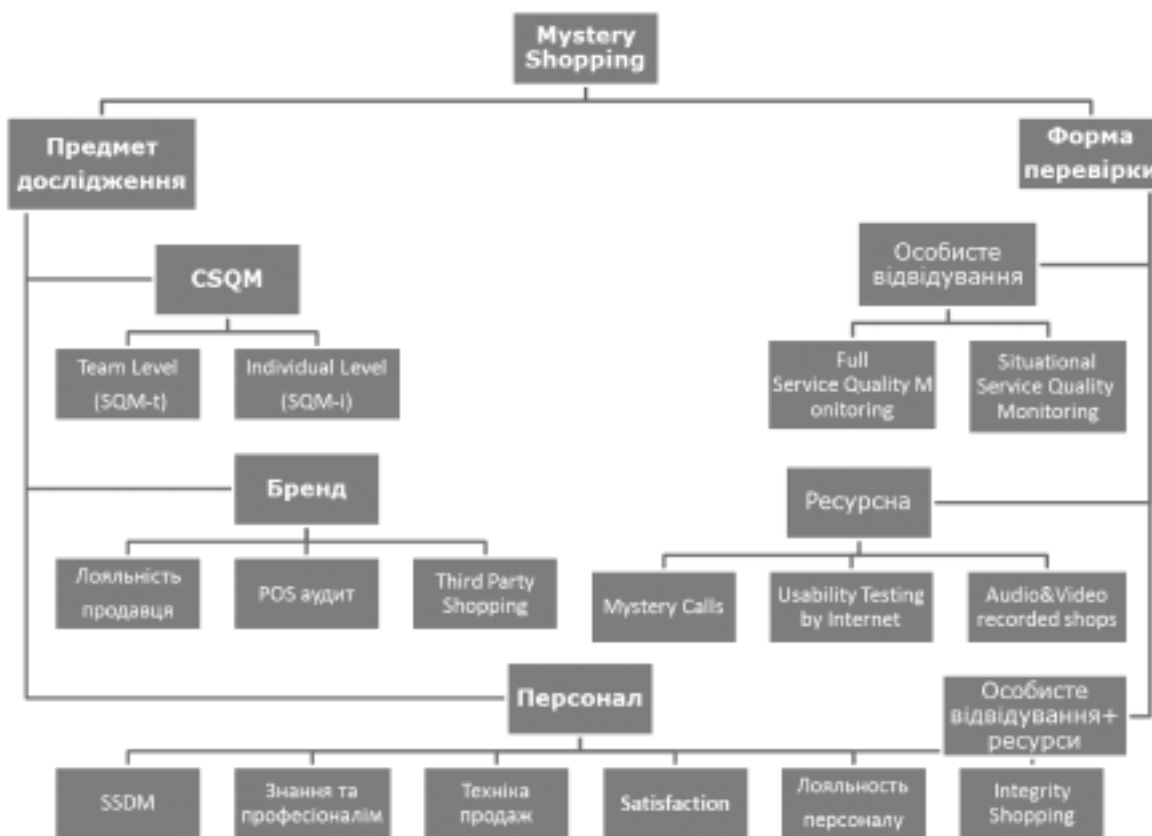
Mystery Shopping

Предмет дослідження

Форма перевірки

CSQM

Team Level (SQM-t)

Individual Level (SQM-i)

Бренд

Лояльність продавця

POS аудит

Third Party Shopping

Персонал

SSDM

Знання та професіоналім

Техніка продаж

Satisfaction

Лояльность персоналу

Integrity Shopping

Особисте відвідування

Full Service Quality Monitoring

Situational Service Quality Monitoring

Ресурсна

Mystery Calls

Usability Testing by Internet

Audio&Video recorded shops

Особисте відвідування+ ресурси